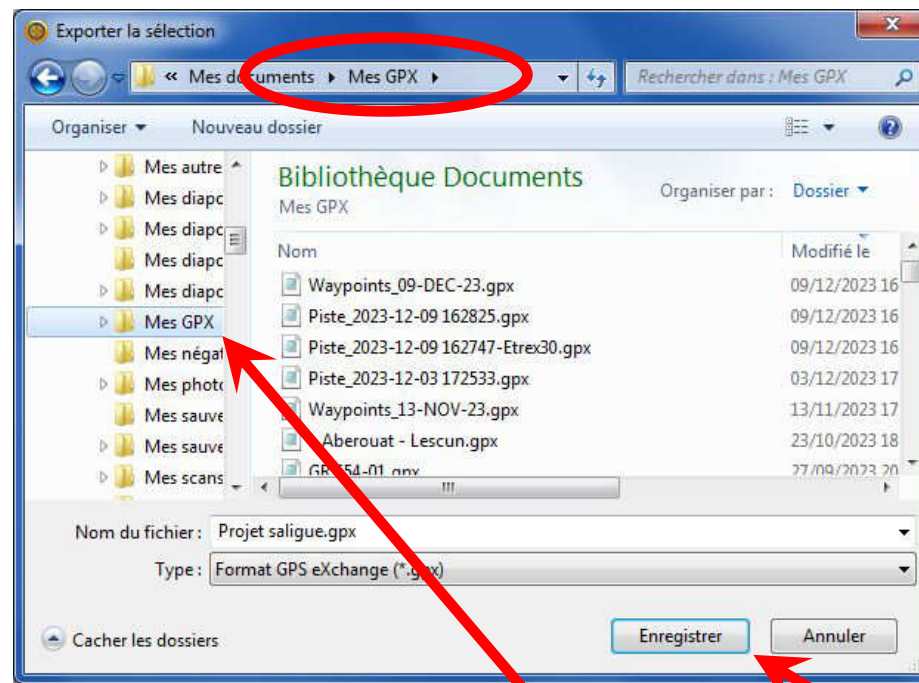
Exporter la sélection

« Mes documents ▸ Mes GPX ▸

Rechercher dans : Mes GPX

Organiser ▾ Nouveau dossier

Mes autre
Mes diapo
Mes diapo
Mes diapo
Mes diapo
Mes GPX
Mes négat
Mes photo
Mes sauve
Mes sauve
Mes scans

Bibliothèque Documents
Mes GPX

Organiser par : Dossier ▾

| Nom | Modifié le |
|---|---|
| Waypoints_09-DEC-23.gpx | 09/12/2023 16 |
| Piste_2023-12-09 162825.gpx | 09/12/2023 16 |
| Piste_2023-12-09 162747-Etrex30.gpx | 09/12/2023 16 |
| Piste_2023-12-03 172533.gpx | 03/12/2023 17 |
| Waypoints_13-NOV-23.gpx | 13/11/2023 17 |
| Aberouat - Lescun.gpx | 23/10/2023 18 |
| GR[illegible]54-01.gpx | 27/09/2023 20 |

Nom du fichier : Projet saligue.gpx

Type : Format GPS eXchange (*.g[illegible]x)

Cacher les dossiers

Enregistrer

Annuler